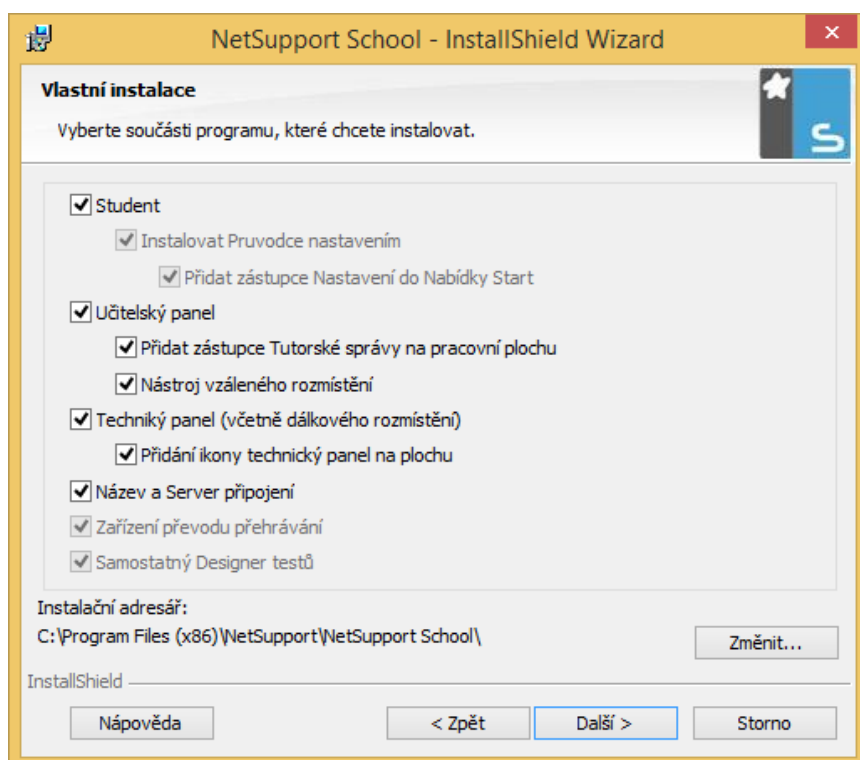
NetSupport School - InstallShield Wizard

Vlastní instalace

Vyberte součásti programu, které chcete instalovat.

Student

Instalovat Pruvodce nastavením

Přidat zástupce Nastavení do Nabídky Start

Učitelský panel

Přidat zástupce Tutorské správy na pracovní plochu

Nástroj vzáleného rozmístění

Techniký panel (včetně dálkového rozmístění)

Přidání ikony technický panel na plochu

Název a Server připojení

Zařízení převodu přehrávání

Samostatný Designer testů

Instalační adresář:
C:\Program Files (x86)\NetSupport\NetSupport School\

Změnit...

InstallShield

Nápověda

< Zpět

Další >

Storno